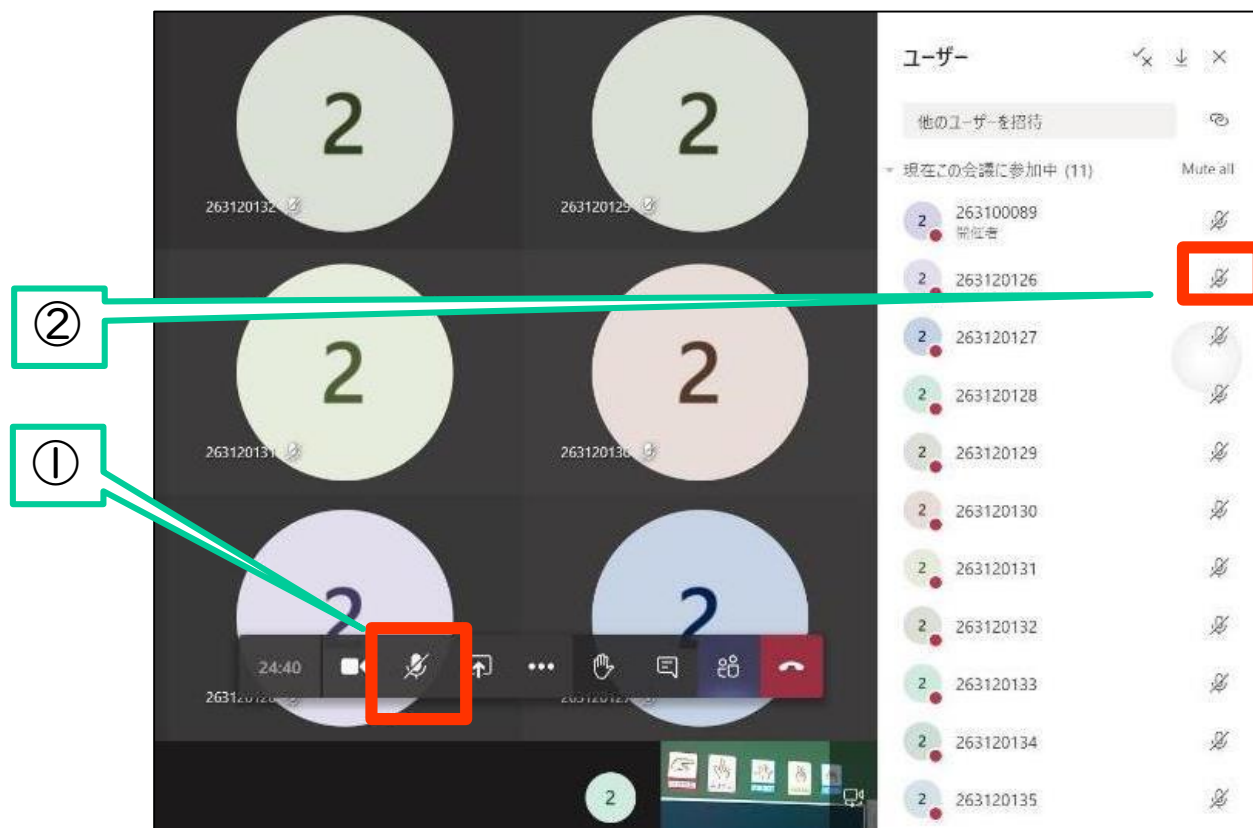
2

263120132

2

263120129

2

263120131

2

263120130

2

2631201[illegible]

2

2631201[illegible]

24:40

2

②

①

ユーザー

他のユーザーを招待

現在この会議に参加中 (11)

Mute all

2 263100089
開催者

2 263120126

2 263120127

2 263120128

2 263120129

2 263120130

2 263120131

2 263120132

2 263120133

2 263120134

2 263120135